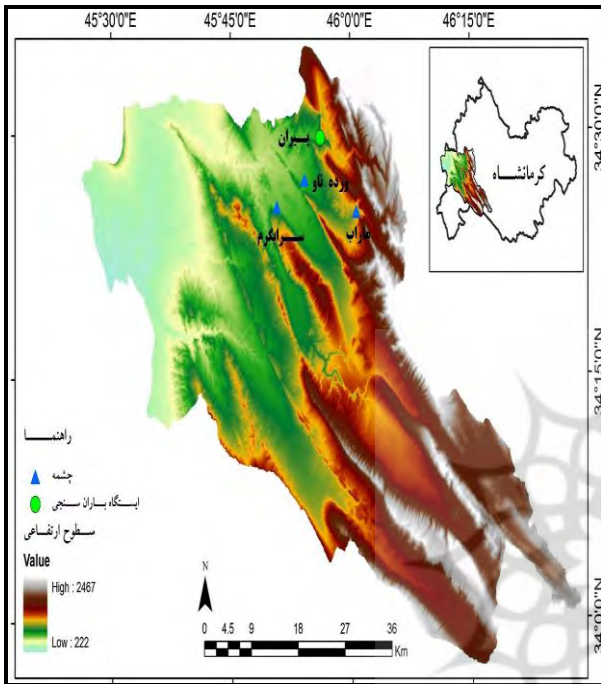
45°30'0"E
45°45'0"E
46°0'0"E
46°15'0"E

34°30'0"N
34°15'0"N
34°0'0"N

کرمانشاه

بیران
ورده تاو
هراب
سرابگرم

راهنما
چشمه
ایستگاه باران سنجی
سطوح ارتفاعی
Value
High : 2467
Low : 222

N

0 4.5 9 18 27 36
Km